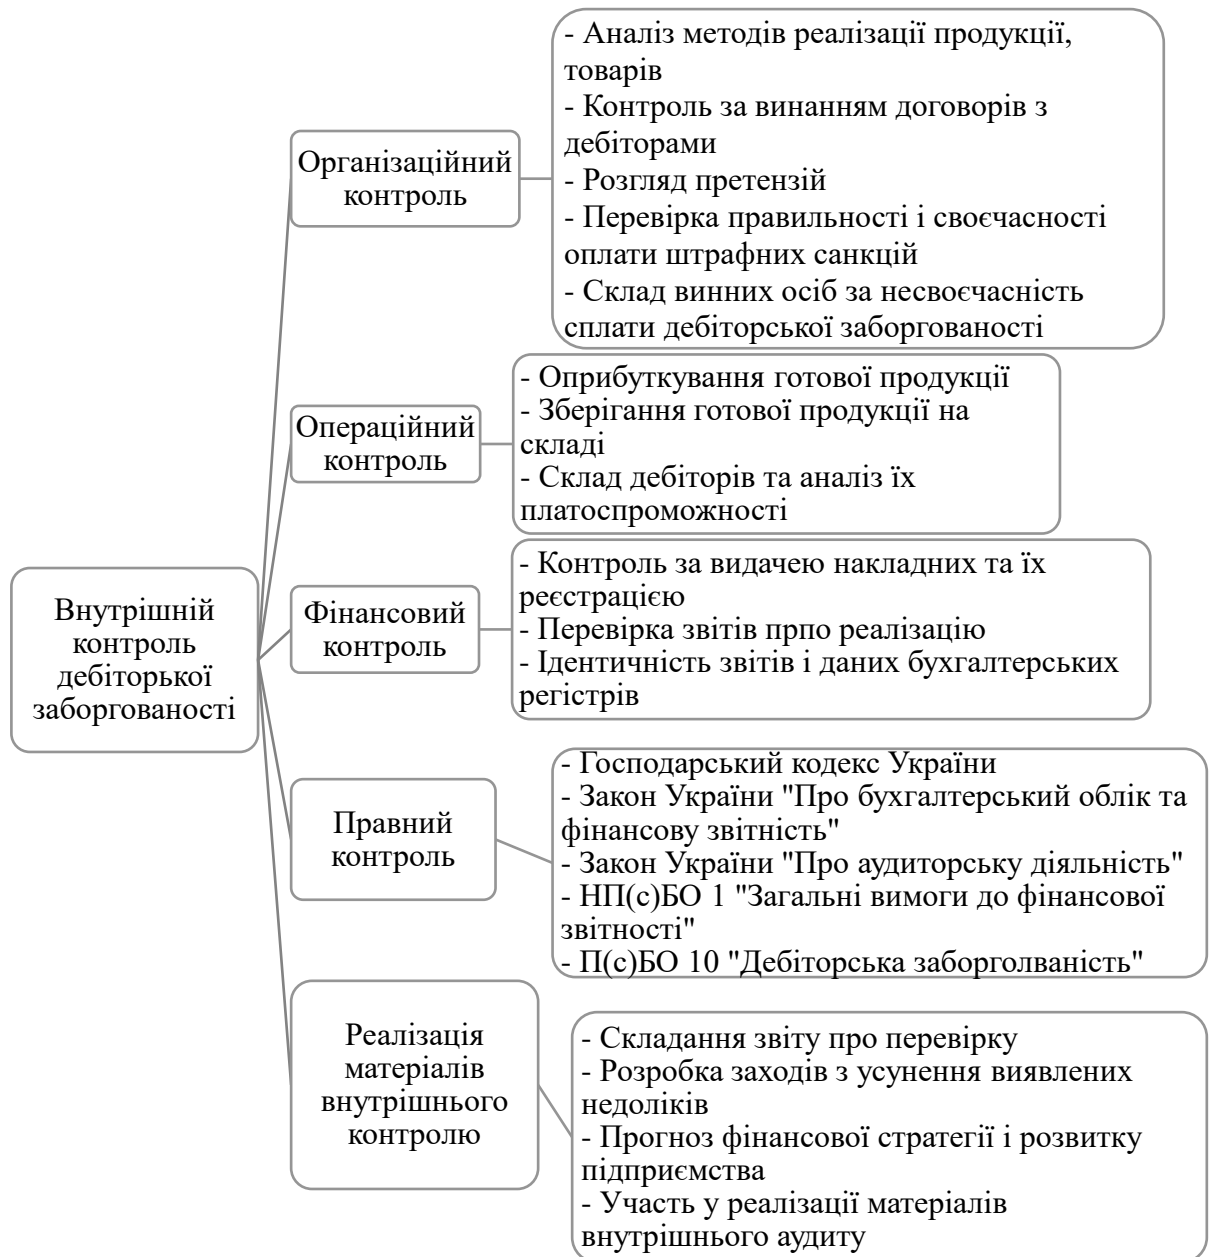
Внутрішній контроль дебіторької заборгованості

Організаційний контроль

- Аналіз методів реалізації продукції, товарів
- Контроль за винанням договорів з дебіторами
- Розгляд претензій
- Перевірка правильності і своєчасності оплати штрафних санкцій
- Склад винних осіб за несвоєчасність сплати дебіторської заборгованості

Операційний контроль

- Оприбуткування готової продукції
- Зберігання готової продукції на складі
- Склад дебіторів та аналіз їх платоспроможності

Фінансовий контроль

- Контроль за видачею накладних та їх реєстрацією
- Перевірка звітів прпо реалізацію
- Ідентичність звітів і даних бухгалтерських регістрів

Правний контроль

- Господарський кодекс України
- Закон України "Про бухгалтерський облік та фінансову звітність"
- Закон України "Про аудиторську діяльність"
- НП(с)БО 1 "Загальні вимоги до фінансової звітності"
- П(с)БО 10 "Дебіторська заборголваність"

Реалізація матеріалів внутрішнього контролю

- Складання звіту про перевірку
- Розробка заходів з усунення виявлених недоліків
- Прогноз фінансової стратегії і розвитку підприємства
- Участь у реалізації матеріалів внутрішнього аудиту